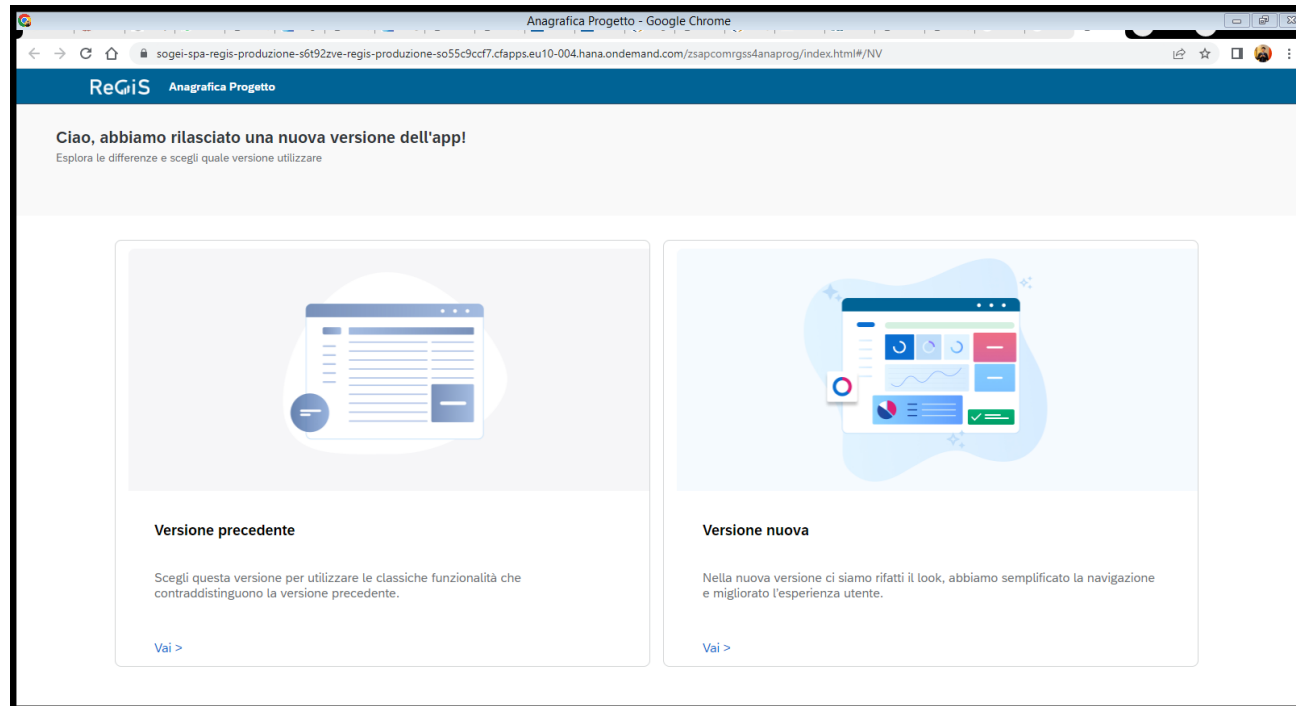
Anagrafica Progetto - Google Chrome

sogei-spa-regis-produzione-s6t92zve-regis-produzione-so55c9ccf7.cfapps.eu10-004.hana.ondemand.com/zsapcomrgss4anaprog/index.html#/NV

ReGiS Anagrafica Progetto

Ciao, abbiamo rilasciato una nuova versione dell'app!
Esplora le differenze e scegli quale versione utilizzare

Versione precedente

Scegli questa versione per utilizzare le classiche funzionalità che contraddistinguono la versione precedente.

Vai >

Versione nuova

Nella nuova versione ci siamo rifatti il look, abbiamo semplificato la navigazione e migliorato l'esperienza utente.

Vai >